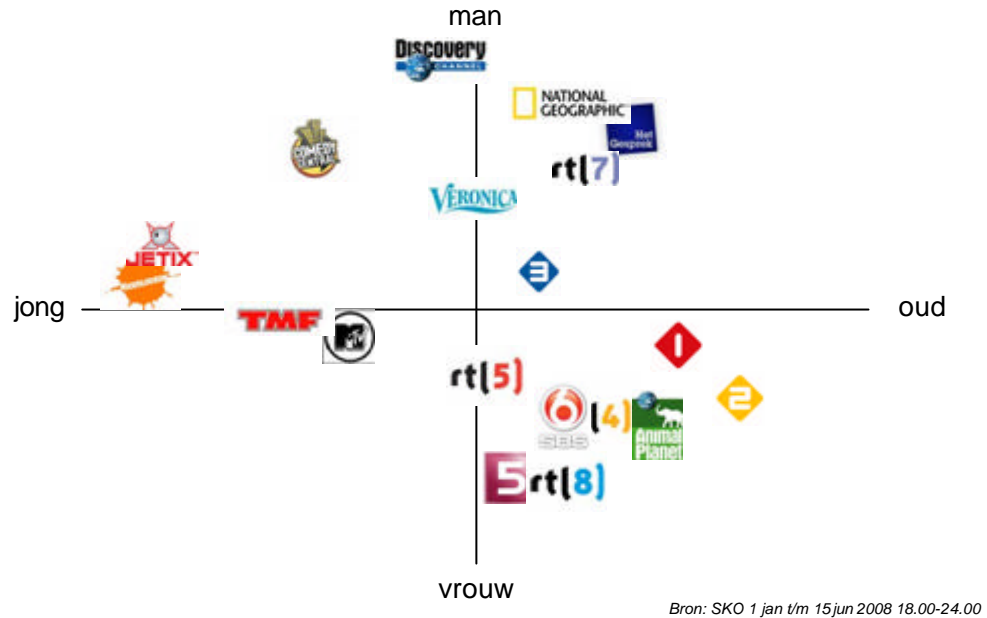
man

Discovery CHANNEL

NATIONAL GEOGRAPHIC

Het Gesprek

COMEDY CENTRAL

rt[7]

VERONICA

JETIX

3

jong

TMF

oud

1

rt[5]

2

SBS 6

[4]

Animal Planet

5

rt[8]

vrouw

Bron: SKO 1 jan t/m 15 jun 2008 18.00-24.00